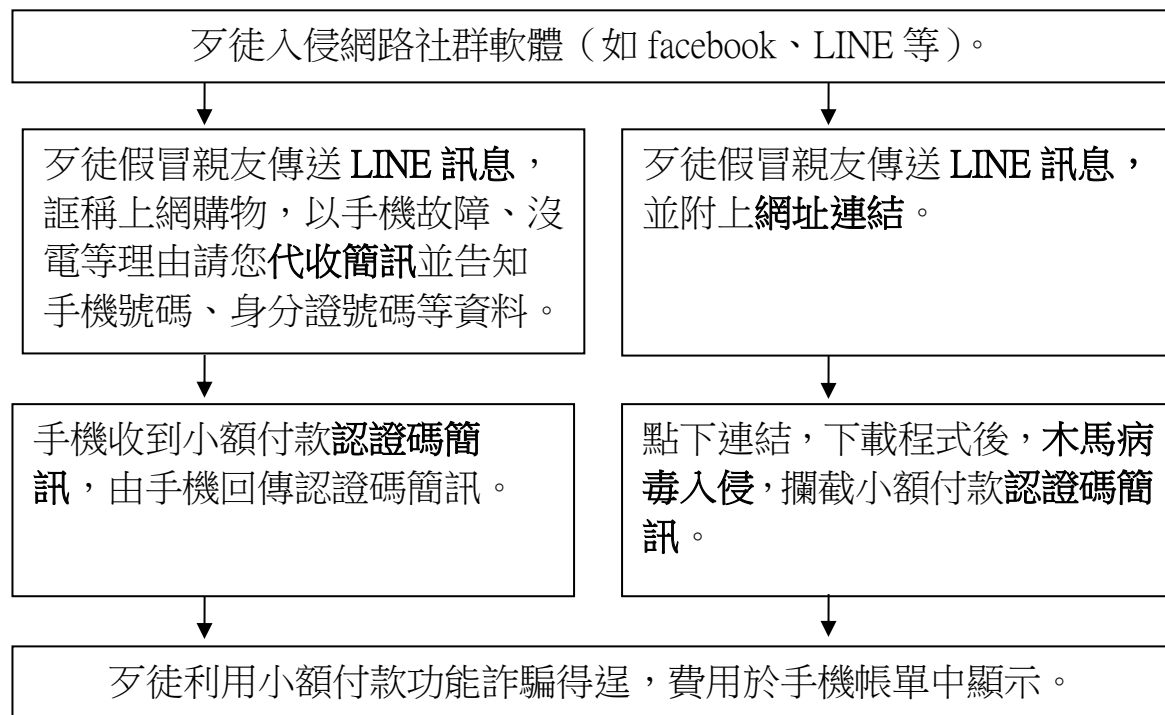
歹徒入侵網路社群軟體（如 facebook、LINE 等）。

歹徒假冒親友傳送 LINE 訊息，誆稱上網購物，以手機故障、沒電等理由請您代收簡訊並告知手機號碼、身分證號碼等資料。

歹徒假冒親友傳送 LINE 訊息，並附上網址連結。

手機收到小額付款認證碼簡訊，由手機回傳認證碼簡訊。

點下連結，下載程式後，木馬病毒入侵，攔截小額付款認證碼簡訊。

歹徒利用小額付款功能詐騙得逞，費用於手機帳單中顯示。